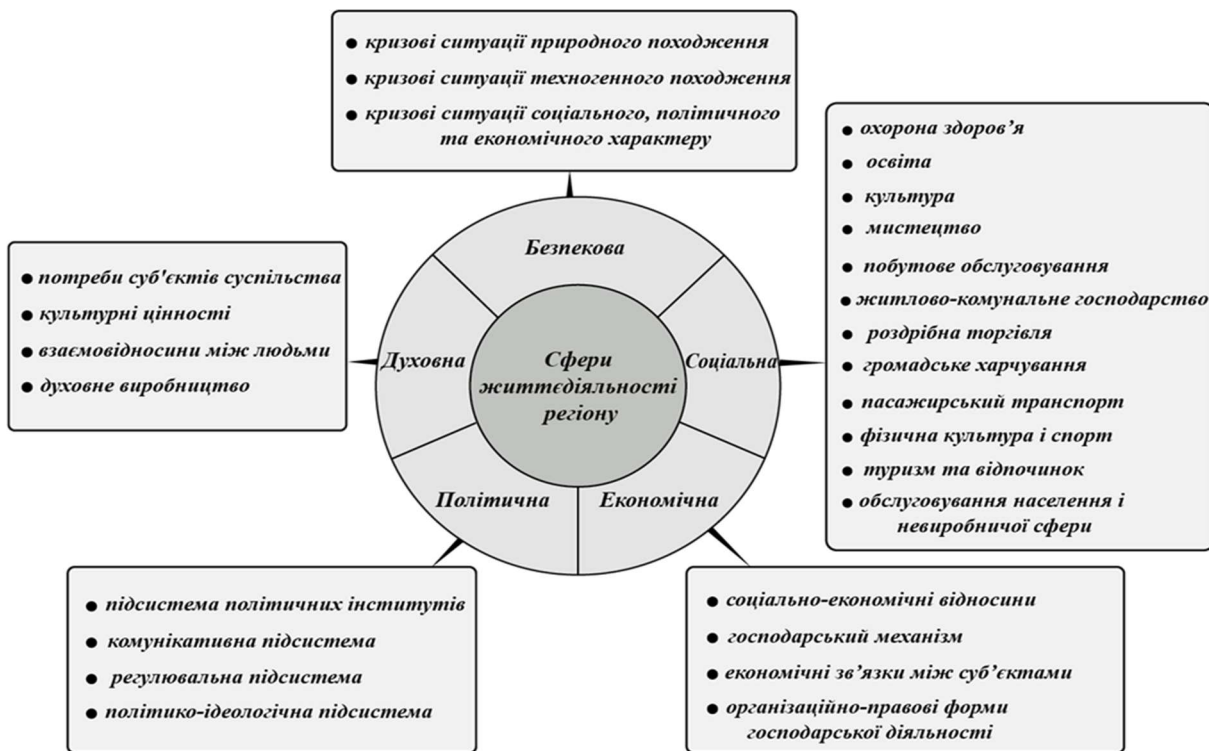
● кризові ситуації природного походження
● кризові ситуації техногенного походження
● кризові ситуації соціального, політичного та економічного характеру

● охорона здоров'я
● освіта
● культура
● мистецтво
● побутове обслуговування
● житлово-комунальне господарство
● роздрібна торгівля
● громадське харчування
● пасажирський транспорт
● фізична культура і спорт
● туризм та відпочинок
● обслуговування населення і невиробничої сфери

● потреби суб'єктів суспільства
● культурні цінності
● взаємовідносини між людьми
● духовне виробництво

Безпекова
Духовна
Сфери життєдіяльності регіону
Соціальна
Політична
Економічна

● підсистема політичних інститутів
● комунікативна підсистема
● регулювальна підсистема
● політико-ідеологічна підсистема

● соціально-економічні відносини
● господарський механізм
● економічні зв'язки між суб'єктами
● організаційно-правові форми господарської діяльності